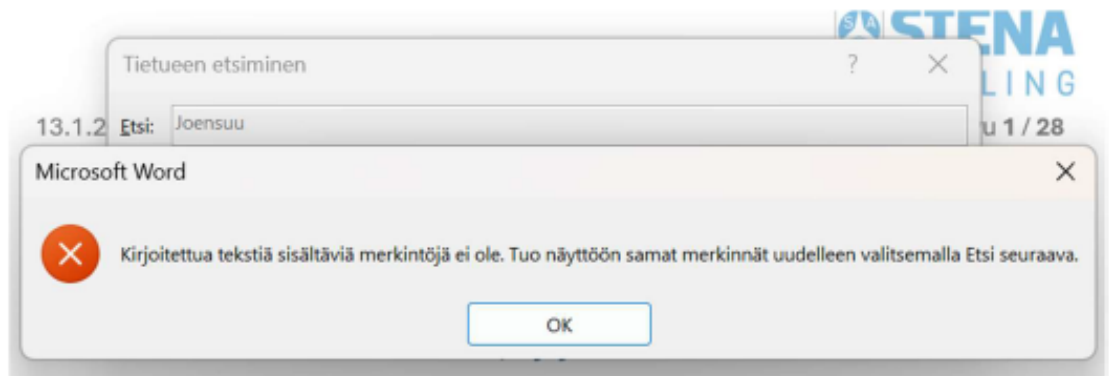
STENA
LING

Tietueen etsiminen
?
×

13.1.2
Etsi: Joensuu
u 1 / 28

Microsoft Word
×

Kirjoitettua tekstiä sisältäviä merkintöjä ei ole. Tuo näyttöön samat merkinnät uudelleen valitsemalla Etsi seuraava.

OK